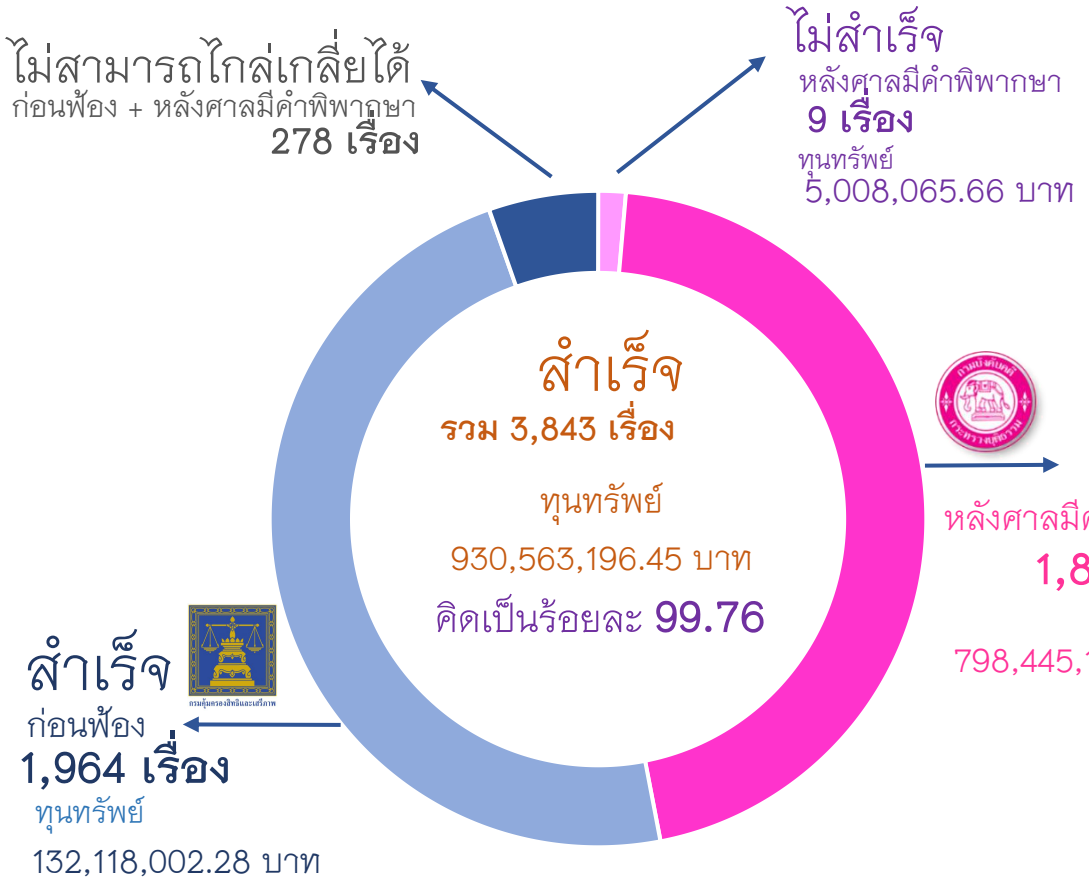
ไม่สามารถไกล่เกลี่ยได้
ก่อนฟ้อง + หลังศาลมีคำพิพากษา
278 เรื่อง

ไม่สำเร็จ
หลังศาลมีคำพิพากษา
9 เรื่อง
ทุนทรัพย์
5,008,065.66 บาท

สำเร็จ
รวม 3,843 เรื่อง
ทุนทรัพย์
930,563,196.45 บาท
คิดเป็นร้อยละ 99.76

หลังศาลมี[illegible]
1,8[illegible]
798,445,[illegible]

สำเร็จ
ก่อนฟ้อง
1,964 เรื่อง
ทุนทรัพย์
132,118,002.28 บาท